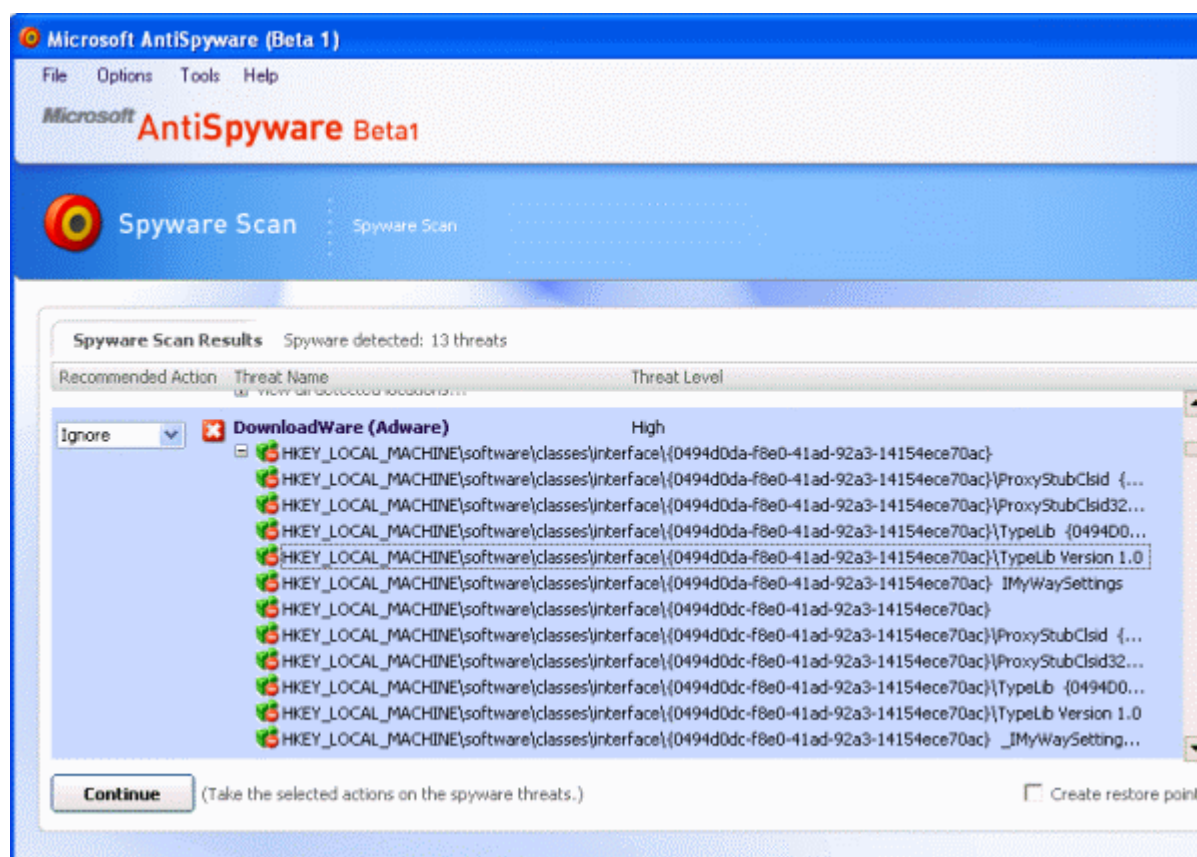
Microsoft AntiSpyware (Beta 1)

File Options Tools Help

Microsoft AntiSpyware Beta1

Spyware Scan | Spyware Scan

Spyware Scan Results Spyware detected: 13 threats

| Recommended Action | Threat Name | Threat Level |
|---|---|---|
| | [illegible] | |
| Ignore | DownloadWare (Adware) | High |
| | HKEY_LOCAL_MACHINE\software\classes\interface\{0494d0da-f8e0-41ad-92a3-14154ece70ac} | |
| | HKEY_LOCAL_MACHINE\software\classes\interface\{0494d0da-f8e0-41ad-92a3-14154ece70ac}\ProxyStubClsid {... | |
| | HKEY_LOCAL_MACHINE\software\classes\interface\{0494d0da-f8e0-41ad-92a3-14154ece70ac}\ProxyStubClsid32... | |
| | HKEY_LOCAL_MACHINE\software\classes\interface\{0494d0da-f8e0-41ad-92a3-14154ece70ac}\TypeLib {0494D0... | |
| | HKEY_LOCAL_MACHINE\software\classes\interface\{0494d0da-f8e0-41ad-92a3-14154ece70ac}\TypeLib Version 1.0 | |
| | HKEY_LOCAL_MACHINE\software\classes\interface\{0494d0da-f8e0-41ad-92a3-14154ece70ac} IMyWaySettings | |
| | HKEY_LOCAL_MACHINE\software\classes\interface\{0494d0dc-f8e0-41ad-92a3-14154ece70ac} | |
| | HKEY_LOCAL_MACHINE\software\classes\interface\{0494d0dc-f8e0-41ad-92a3-14154ece70ac}\ProxyStubClsid {... | |
| | HKEY_LOCAL_MACHINE\software\classes\interface\{0494d0dc-f8e0-41ad-92a3-14154ece70ac}\ProxyStubClsid32... | |
| | HKEY_LOCAL_MACHINE\software\classes\interface\{0494d0dc-f8e0-41ad-92a3-14154ece70ac}\TypeLib {0494D0... | |
| | HKEY_LOCAL_MACHINE\software\classes\interface\{0494d0dc-f8e0-41ad-92a3-14154ece70ac}\TypeLib Version 1.0 | |
| | HKEY_LOCAL_MACHINE\software\classes\interface\{0494d0dc-f8e0-41ad-92a3-14154ece70ac} _IMyWaySetting... | |

Continue (Take the selected actions on the spyware threats.)

Create restore poin